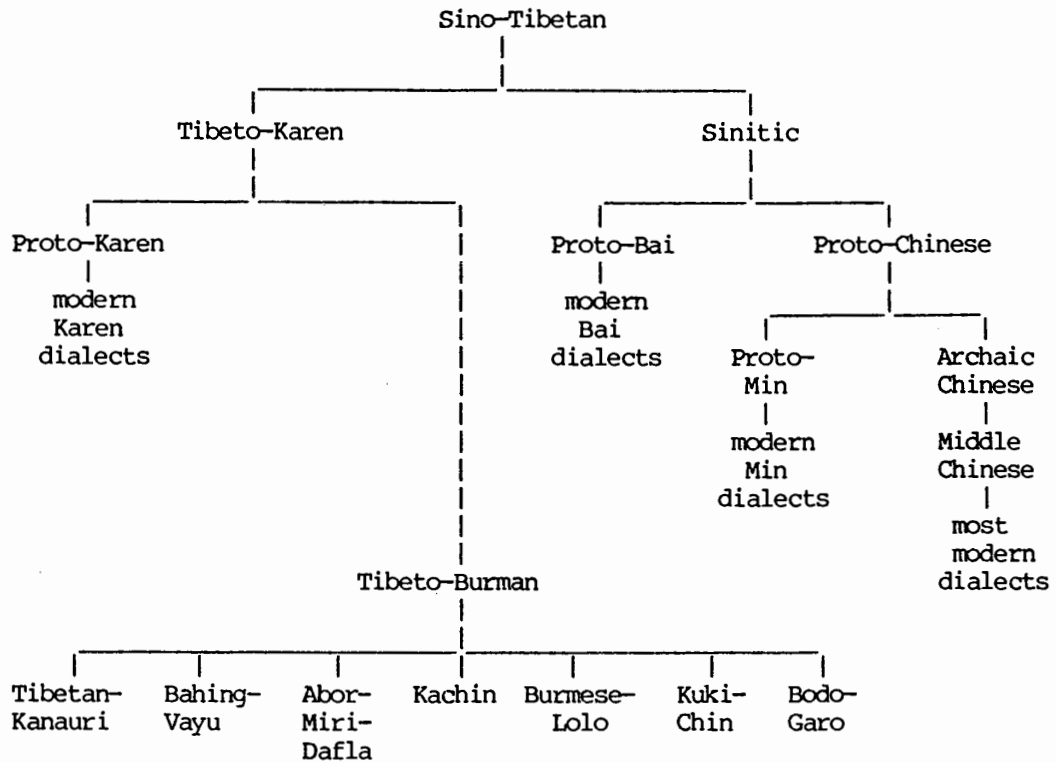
Sino-Tibetan

Tibeto-Karen

Sinitic

Proto-Karen

modern Karen dialects

Proto-Bai

modern Bai dialects

Proto-Chinese

Proto-Min

modern Min dialects

Archaic Chinese

Middle Chinese

most modern dialects

Tibeto-Burman

Tibetan-Kanauri

Bahing-Vayu

Abor-Miri-Dafla

Kachin

Burmese-Lolo

Kuki-Chin

Bodo-Garo